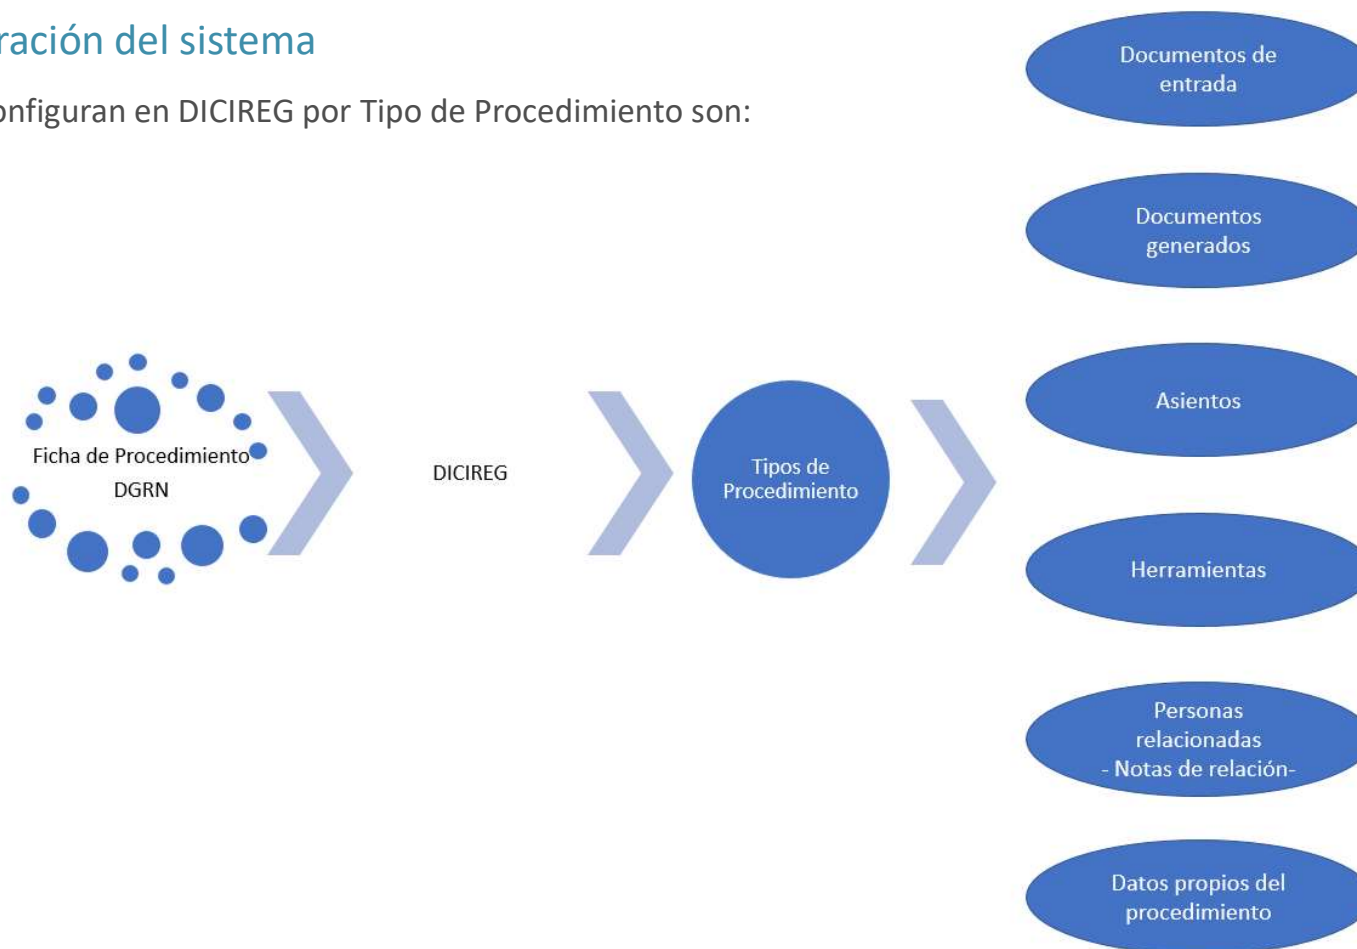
ración del sistema

onfiguran en DICIREG por Tipo de Procedimiento son:

Ficha de Procedimiento DGRN

DICIREG

Tipos de Procedimiento

Documentos de entrada

Documentos generados

Asientos

Herramientas

Personas relacionadas - Notas de relación-

Datos propios del procedimiento